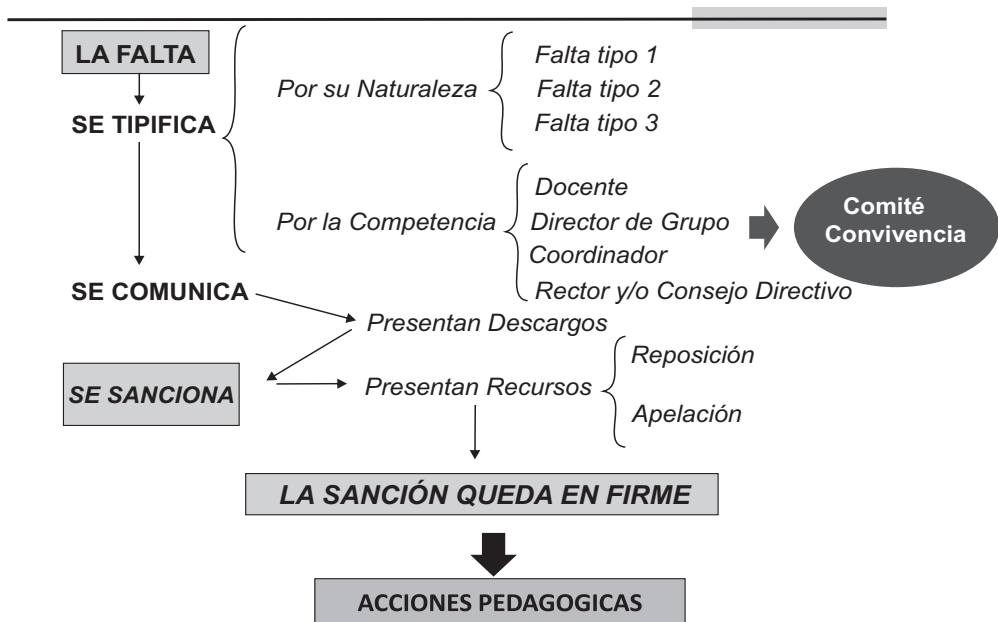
LA FALTA

SE TIPIFICA

Por su Naturaleza

Falta tipo 1
Falta tipo 2
Falta tipo 3

Por la Competencia

Docente
Director de Grupo
Coordinador
Rector y/o Consejo Directivo

Comité Convivencia

SE COMUNICA

Presentan Descargos

SE SANCIONA

Presentan Recursos

Reposición
Apelación

LA SANCIÓN QUEDA EN FIRME

ACCIONES PEDAGOGICAS